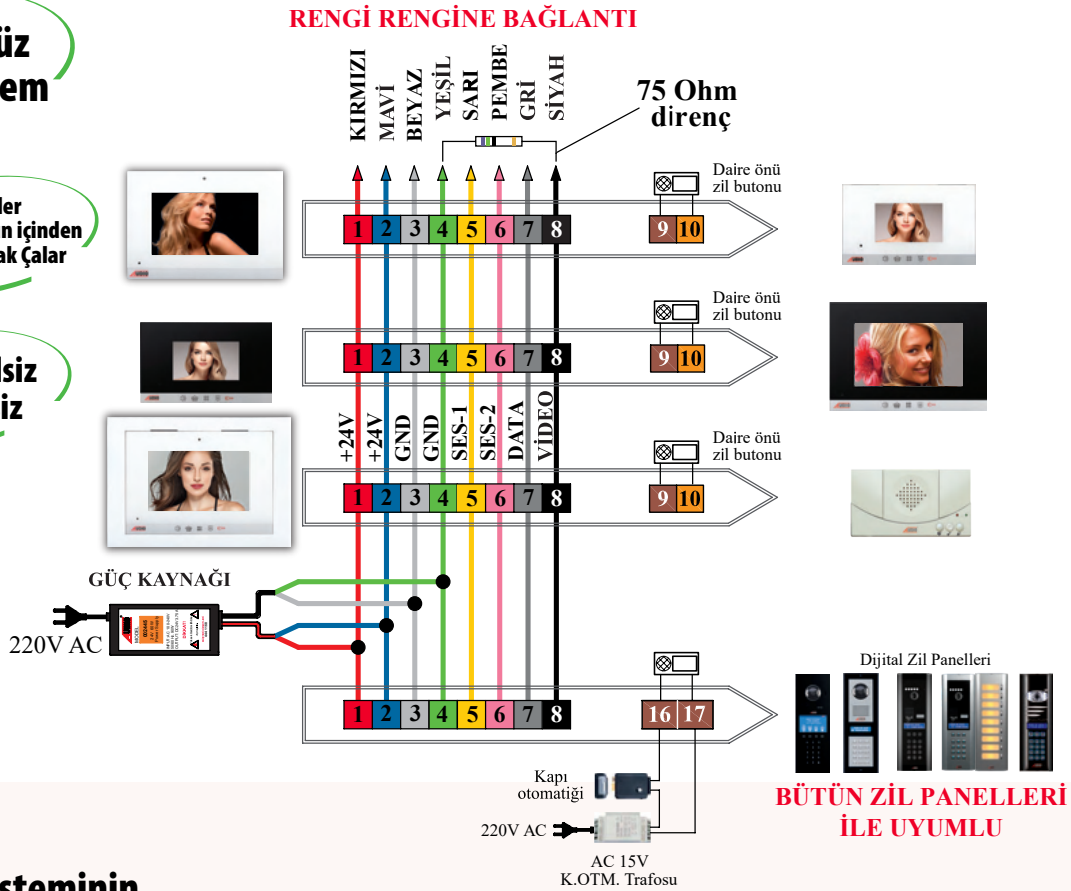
üz
em

ler
n içinden
ak Çalar

lsiz
iz

RENGİ RENGİNE BAĞLANTI

KIRMIZI
MAVİ
BEYAZ
YEŞİL
SARI
PEMBE
GRİ
SİYAH

75 Ohm
direnç

Daire önü
zil butonu

1 2 3 4 5 6 7 8 9 10

Daire önü
zil butonu

1 2 3 4 5 6 7 8 9 10

+24V
+24V
GND
GND
SES-1
SES-2
DATA
VİDEO

Daire önü
zil butonu

1 2 3 4 5 6 7 8 9 10

GÜÇ KAYNAĞI

220V AC

Dijital Zil Panelleri

1 2 3 4 5 6 7 8 16 17

Kapı
otomatiği

220V AC

AC 15V
K.OTM. Trafosu

BÜTÜN ZİL PANELLERİ
İLE UYUMLU

steminin